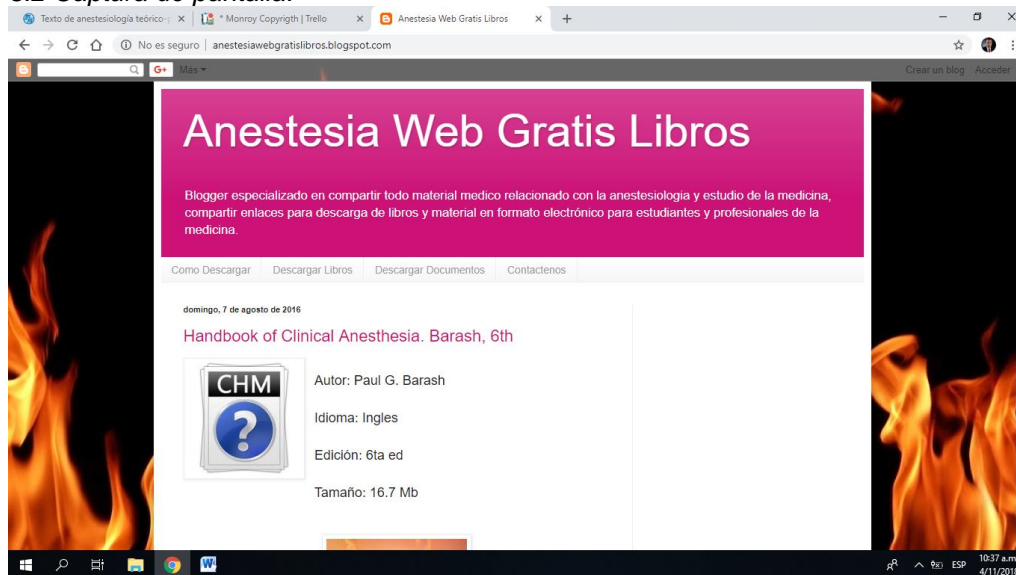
5.2 Captura de pantalla.

Texto de anestesiología teórico-p ×
* Monroy Copyrigth | Trello ×
Anestesia Web Gratis Libros ×
+

No es seguro | anestesiawebgratislibros.blogspot.com

G+ Más

Crear un blog Acceder

Anestesia Web Gratis Libros

Blogger especializado en compartir todo material medico relacionado con la anestesiologia y estudio de la medicina, compartir enlaces para descarga de libros y material en formato electrónico para estudiantes y profesionales de la medicina.

Como Descargar | Descargar Libros | Descargar Documentos | Contactenos

domingo, 7 de agosto de 2016

Handbook of Clinical Anesthesia. Barash, 6th

CHM

Autor: Paul G. Barash

Idioma: Ingles

Edición: 6ta ed

Tamaño: 16.7 Mb

ESP 10:37 a.m. 4/11/201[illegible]